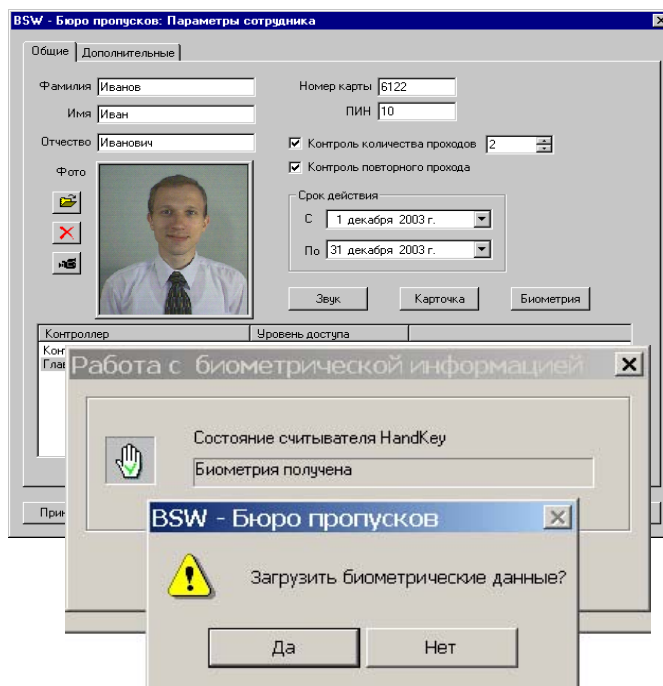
BSW - Бюро пропусков: Параметры сотрудника

Общие | Дополнительные

Фамилия Иванов
Имя Иван
Отчество Иванович
Фото

Номер карты 6122
ПИН 10
Контроль количества проходов 2
Контроль повторного прохода

Срок действия
С 1 декабря 2003 г.
По 31 декабря 2003 г.

Звук
Карточка
Биометрия

| Контроллер | Уровень доступа |
|---|---|
| Конт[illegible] | |
| Глав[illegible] | |

Прин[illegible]

Работа с биометрической информацией

Состояние считывателя HandKey
Биометрия получена

BSW - Бюро пропусков

Загрузить биометрические данные?

Да
Нет